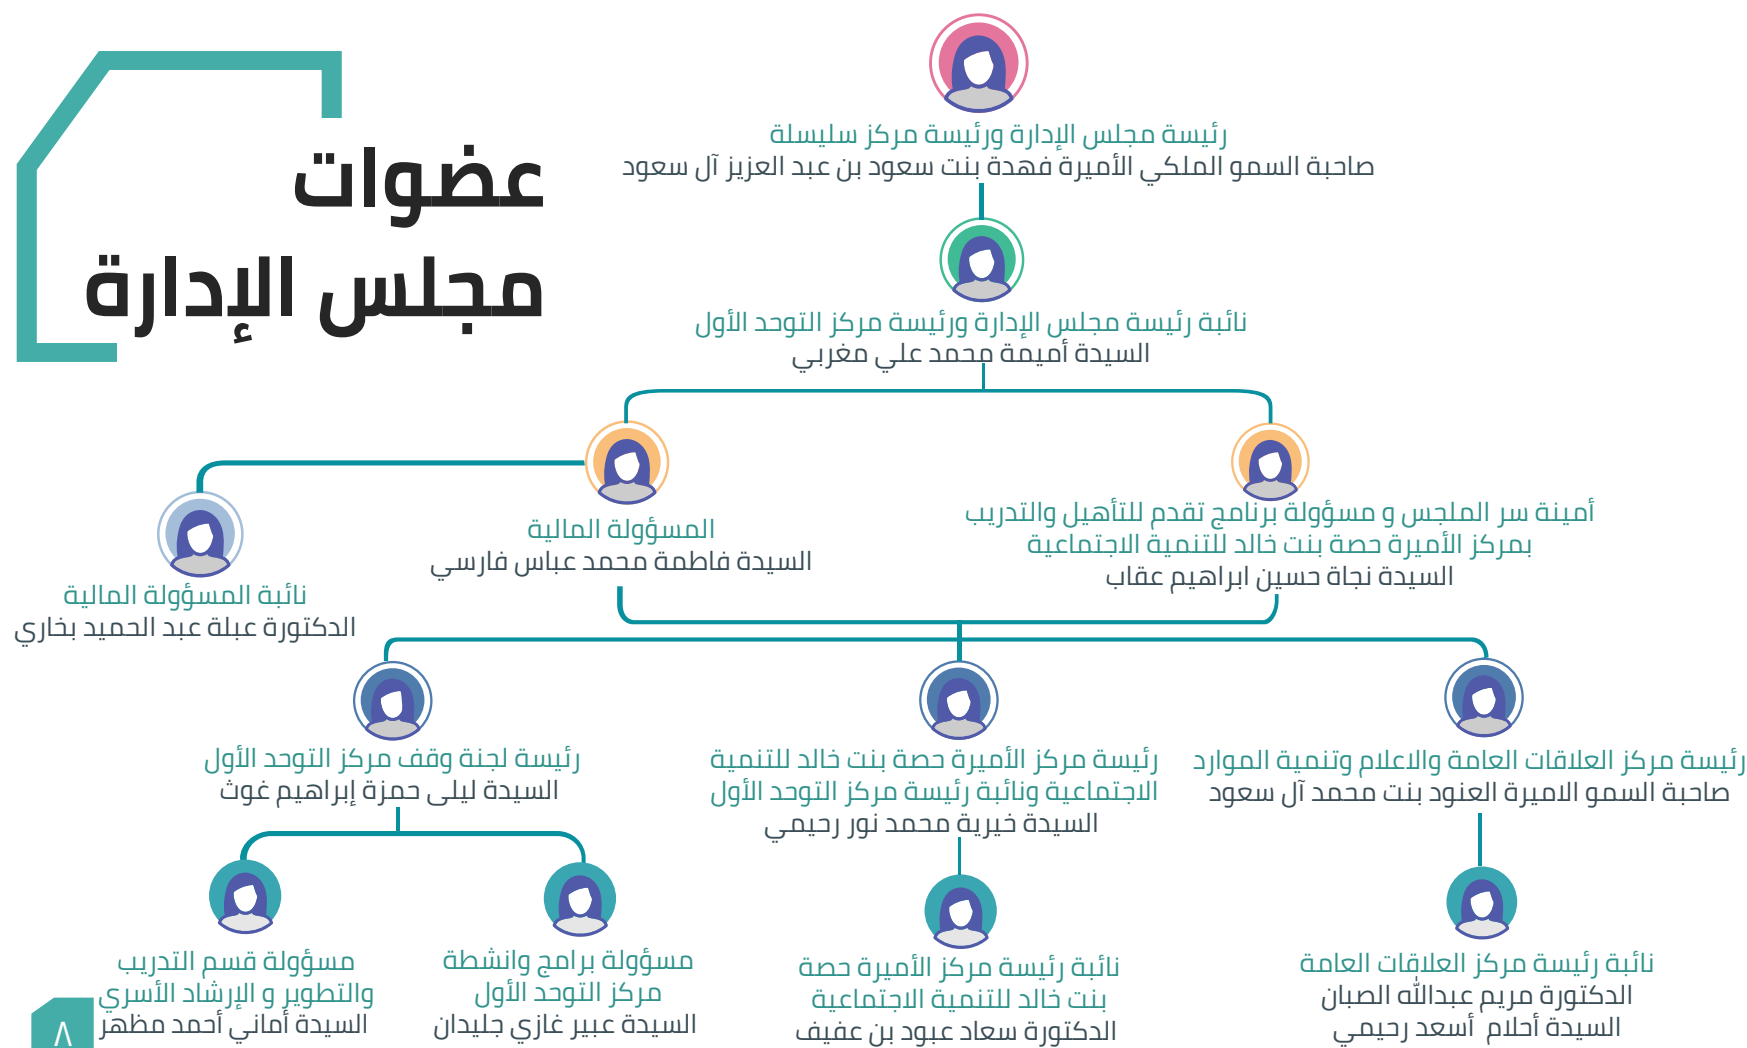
عضوات
مجلس الإدارة

رئيسة مجلس الإدارة ورئيسة مركز سليسلة
صاحبة السمو الملكي الأميرة فهدة بنت سعود بن عبد العزيز آل سعود

نائبة رئيسة مجلس الإدارة ورئيسة مركز التوحد الأول
السيدة أميمة محمد علي مغربي

أمينة سر الملجس و مسؤولة برنامج تقدم للتأهيل والتدريب بمركز الأميرة حصة بنت خالد للتنمية الاجتماعية
السيدة نجاة حسين ابراهيم عقاب

المسؤولة المالية
السيدة فاطمة محمد عباس فارسي

نائبة المسؤولة المالية
الدكتورة عبلة عبد الحميد بخاري

رئيسة مركز العلاقات العامة والاعلام وتنمية الموارد
صاحبة السمو الاميرة العنود بنت محمد آل سعود

رئيسة مركز الأميرة حصة بنت خالد للتنمية الاجتماعية ونائبة رئيسة مركز التوحد الأول
السيدة خيرية محمد نور رحيمي

رئيسة لجنة وقف مركز التوحد الأول
السيدة ليلى حمزة إبراهيم غوث

نائبة رئيسة مركز العلاقات العامة
الدكتورة مريم عبدالله الصبان
السيدة أحلام أسعد رحيمي

نائبة رئيسة مركز الأميرة حصة بنت خالد للتنمية الاجتماعية
الدكتورة سعاد عبود بن عفيف

مسؤولة برامج وانشطة مركز التوحد الأول
السيدة عبير غازي جليدان

مسؤولة قسم التدريب والتطوير و الإرشاد الأسري
السيدة أماني أحمد مظهر

٨